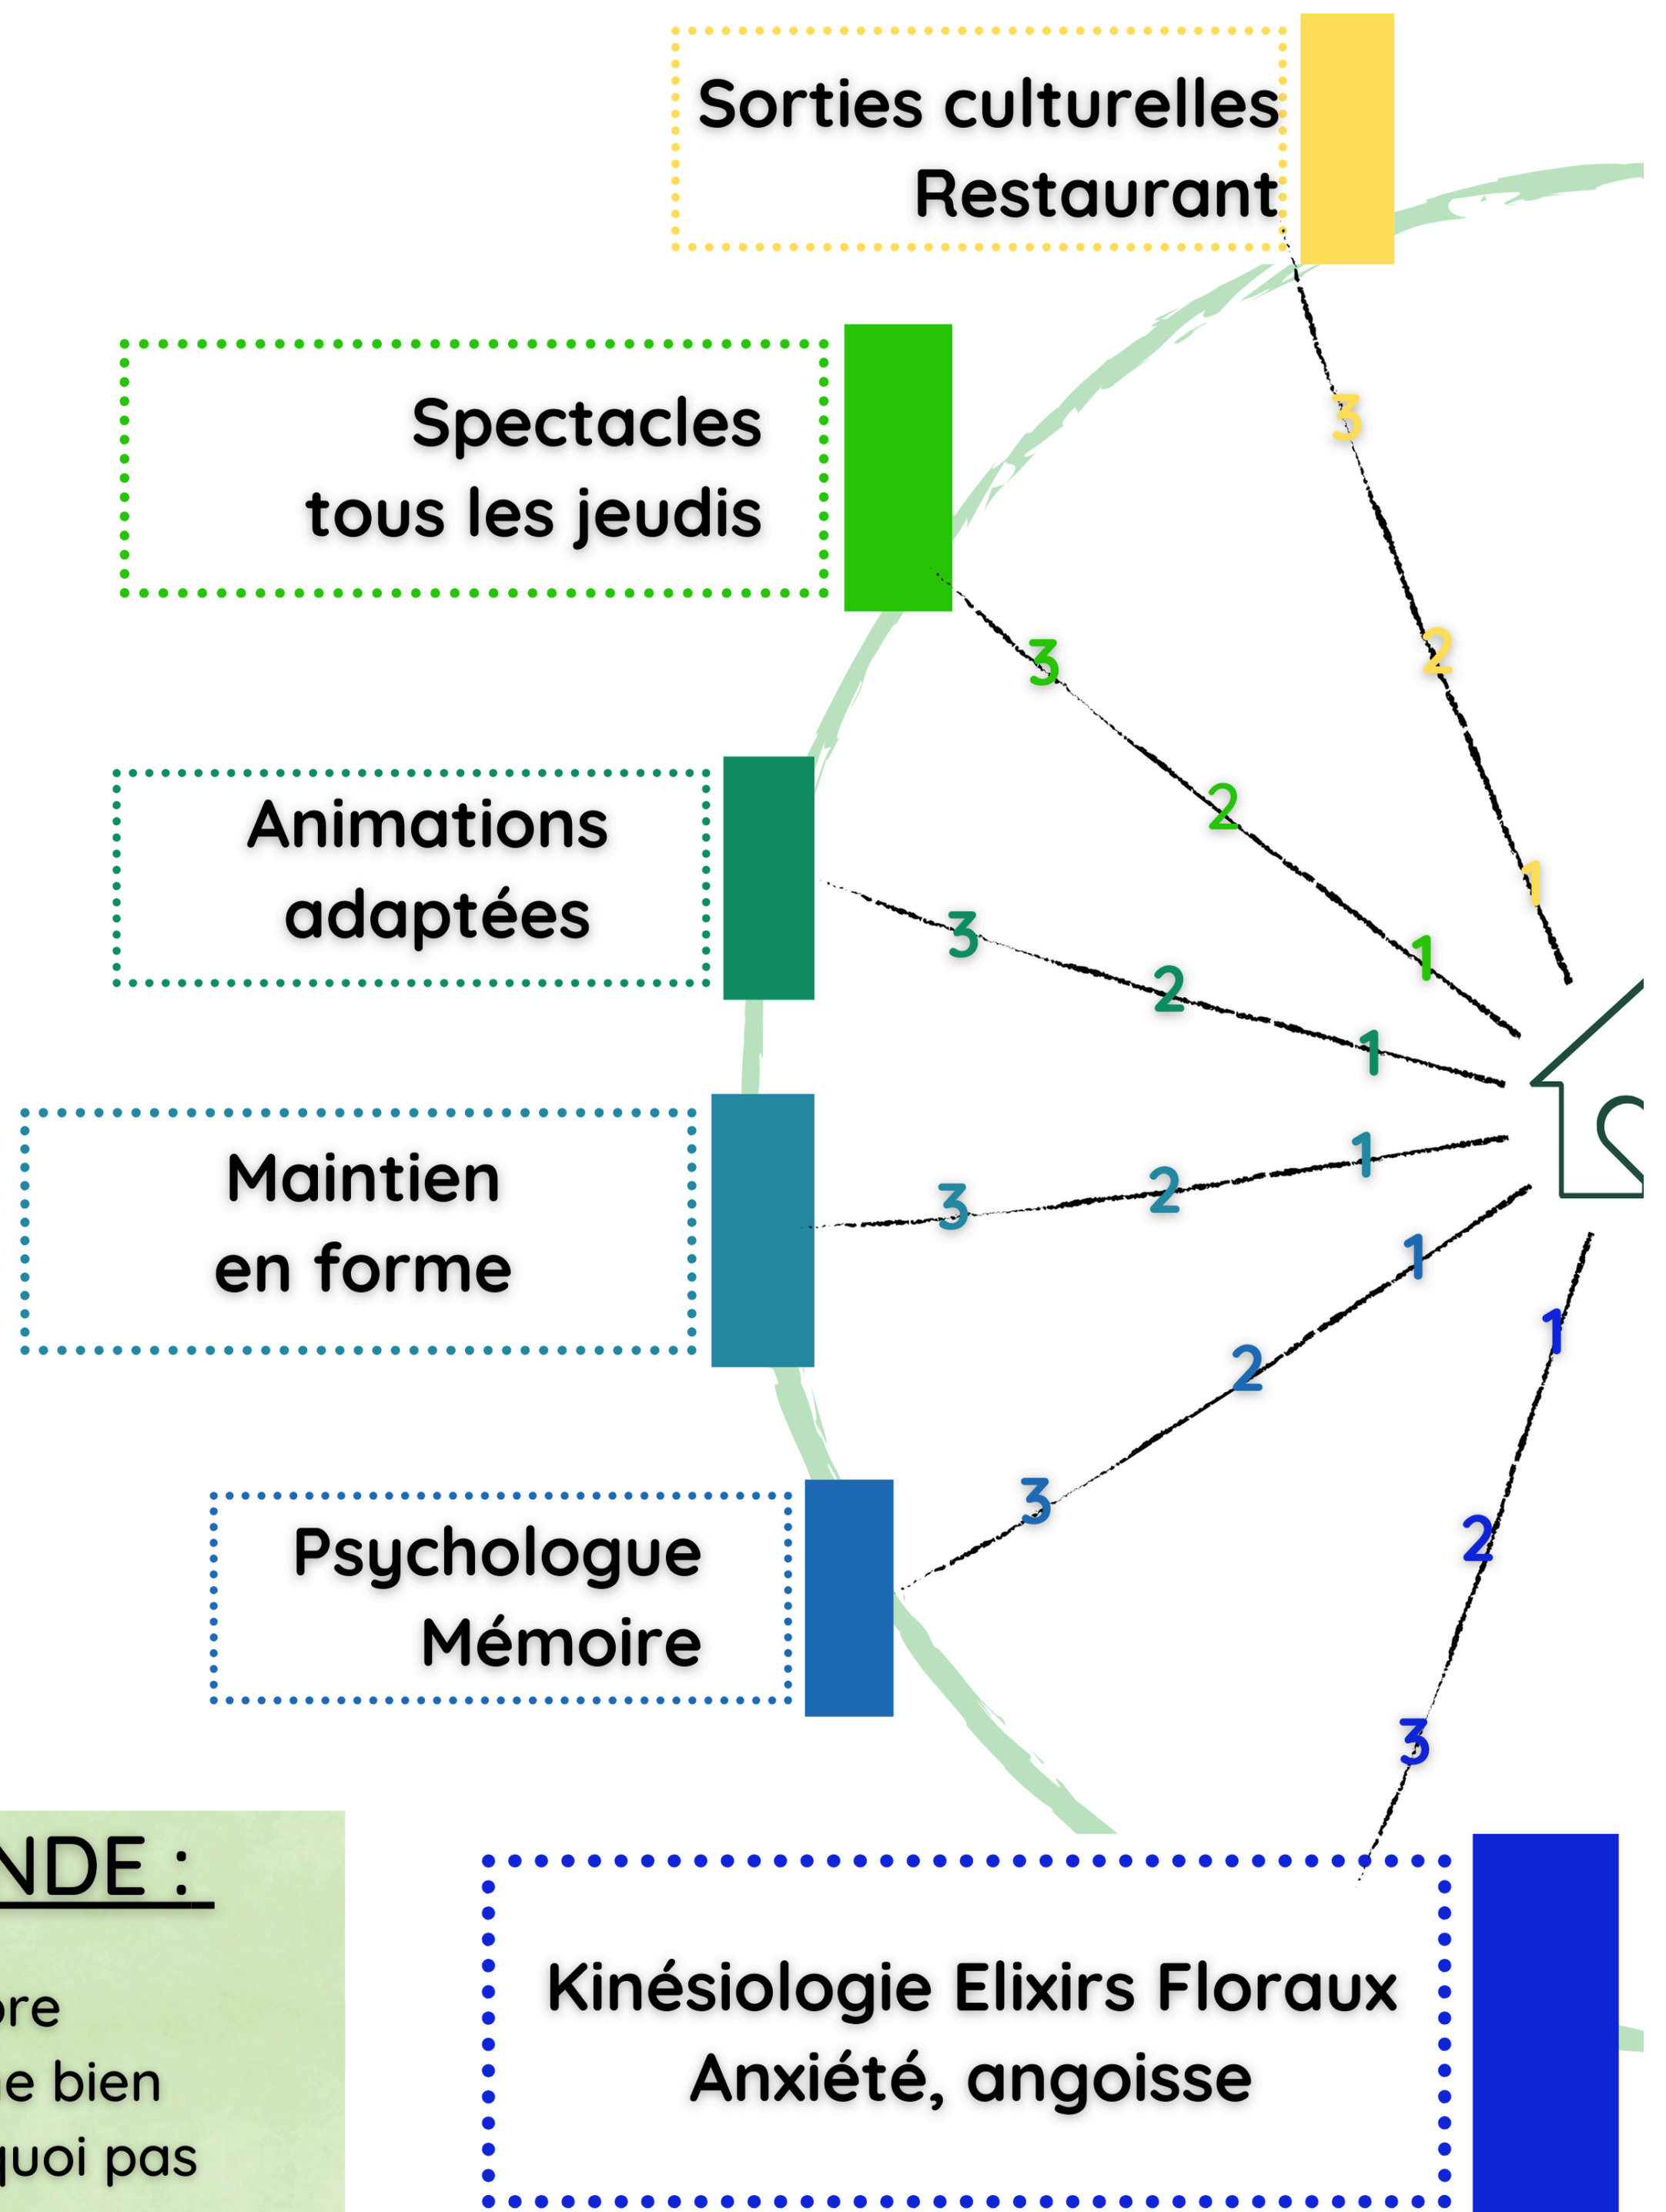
Sorties culturelles
Restaurant

Spectacles
tous les jeudis

Animations
adaptées

Maintien
en forme

Psychologue
Mémoire

Kinésiologie Elixirs Floraux
Anxiété, angoisse

3
2
1

3
2
1

3
2
1

3
2
1

3
2
1

1
2
3

NDE :

ore
e bien
quoi pas